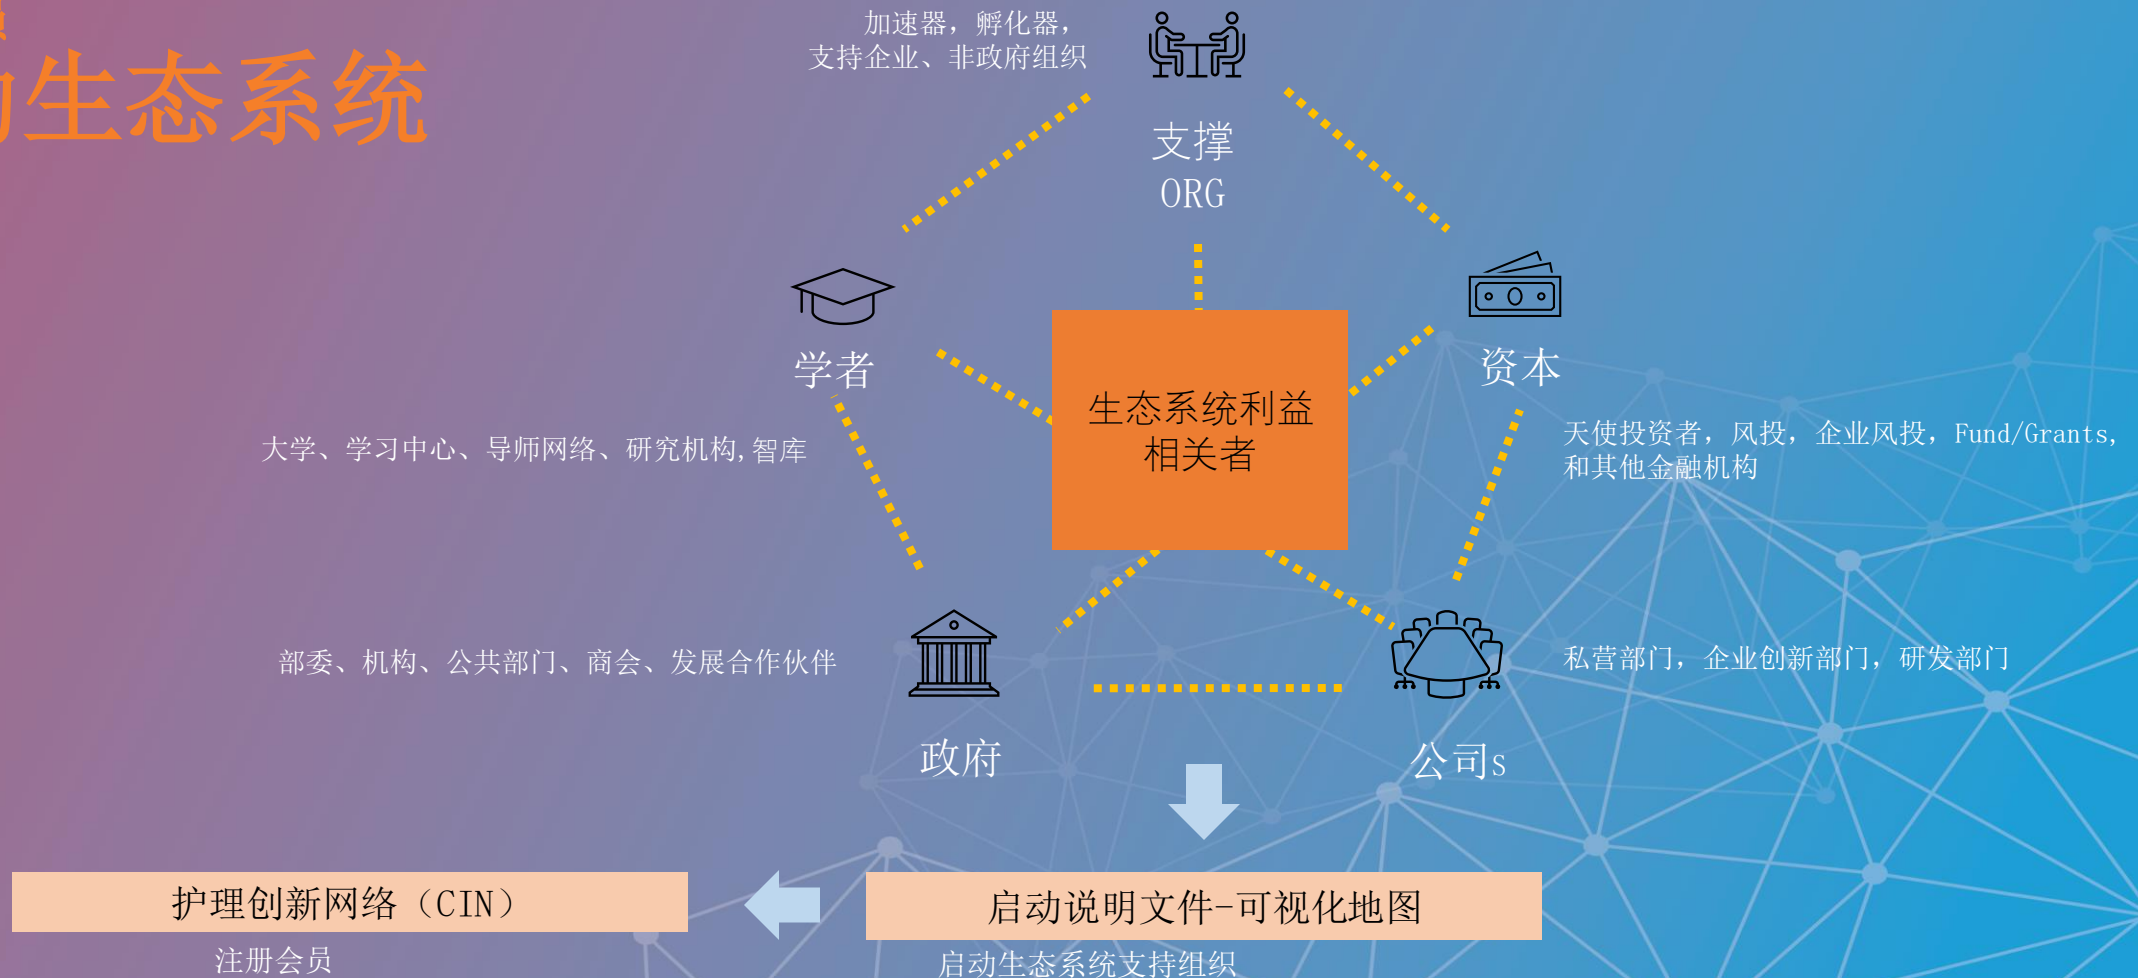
生态系统

加速器，孵化器，支持企业、非政府组织

支撑
ORG

学者

资本

生态系统利益相关者

大学、学习中心、导师网络、研究机构,智库

天使投资者，风投，企业风投，Fund/Grants，和其他金融机构

部委、机构、公共部门、商会、发展合作伙伴

私营部门，企业创新部门，研发部门

政府

公司s

护理创新网络（CIN）

注册会员

启动说明文件-可视化地图

启动生态系统支持组织